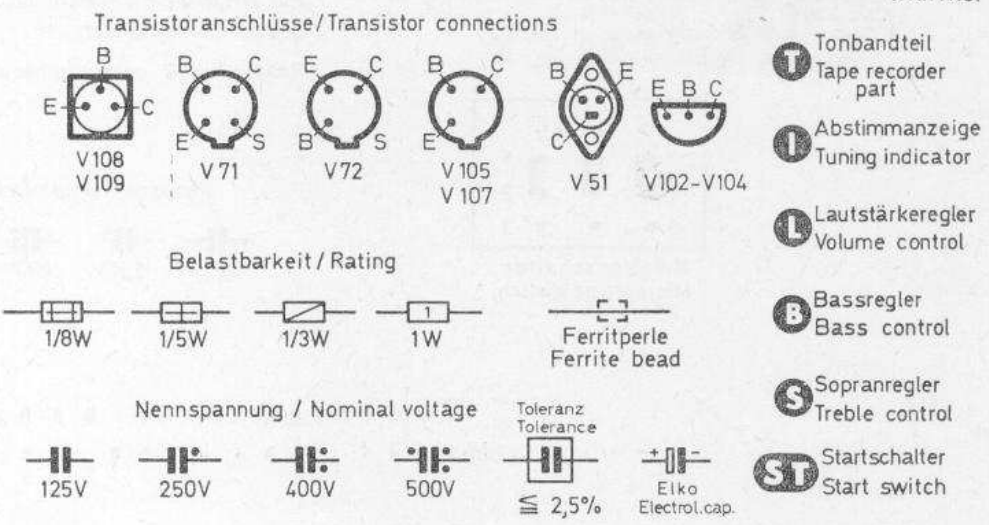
Transistoranschlüsse / Transistor connections

B E C
V 108
V 109

B C E S
V 71

E C B S
V 72

B C E
V 105
V 107

B E C
V 51

E B C
V102–V104

T Tonbandteil
Tape recorder part

I Abstimmanzeige
Tuning indicator

L Lautstärkeregler
Volume control

B Bassregler
Bass control

S Sopranregler
Treble control

ST Startschalter
Start switch

Belastbarkeit / Rating

1/8W 1/5W 1/3W 1 1W

Ferritperle
Ferrite bead

Nennspannung / Nominal voltage

125V 250V 400V 500V

Toleranz
Tolerance
$\leqq$ 2,5%

+ –
Elko
Electrol.cap.